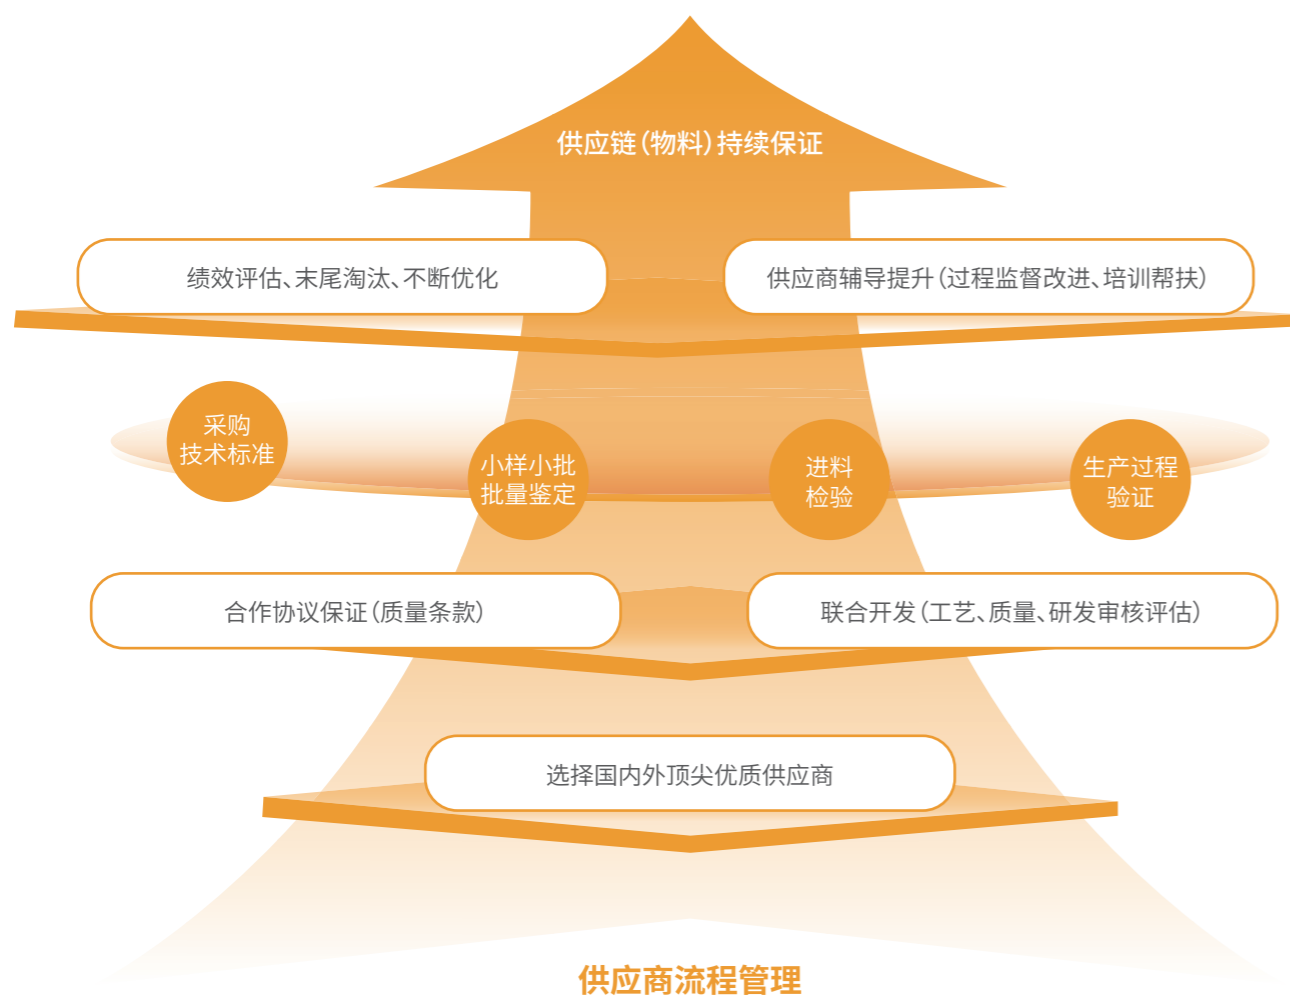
供应链(物料)持续保证

绩效评估、末尾淘汰、不断优化

供应商辅导提升(过程监督改进、培训帮扶)

采购技术标准

小样小批批量鉴定

进料检验

生产过程验证

合作协议保证(质量条款)

联合开发(工艺、质量、研发审核评估)

选择国内外顶尖优质供应商

供应商流程管理